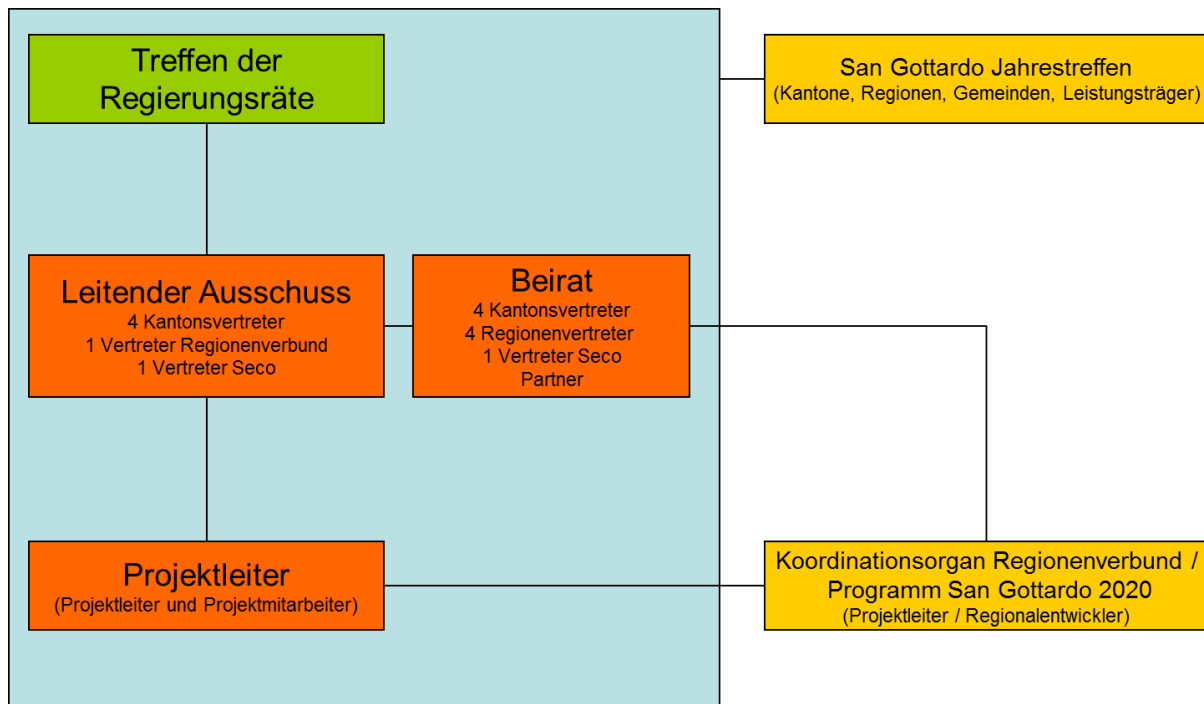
Treffen der Regierungsräte

San Gottardo Jahrestreffen
(Kantone, Regionen, Gemeinden, Leistungsträger)

Leitender Ausschuss
4 Kantonsvertreter
1 Vertreter Regionenverbund
1 Vertreter Seco

Beirat
4 Kantonsvertreter
4 Regionenvertreter
1 Vertreter Seco
Partner

Projektleiter
(Projektleiter und Projektmitarbeiter)

Koordinationsorgan Regionenverbund / Programm San Gottardo 2020
(Projektleiter / Regionalentwickler)